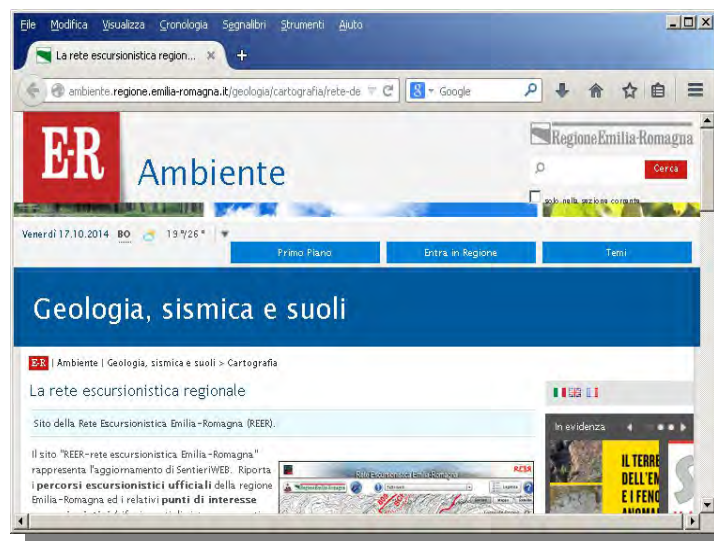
File Modifica Visualizza Cronologia Segnalibri Strumenti Aiuto

La rete escursionistica region... ×

+

ambiente.regione.emilia-romagna.it/geologia/cartografia/rete-de

Google

E-R Ambiente

RegioneEmilia-Romagna

Cerca

solo nella sezione corrente

Venerdì 17.10.2014 BO 19°/26°

Primo Piano

Entra in Regione

Temi

Geologia, sismica e suoli

E-R | Ambiente | Geologia, sismica e suoli > Cartografia

La rete escursionistica regionale

Sito della Rete Escursionistica Emilia-Romagna (REER).

Il sito "REER-rete escursionistica Emilia-Romagna" rappresenta l'aggiornamento di SentieriWEB. Riporta i **percorsi escursionistici ufficiali** della regione Emilia-Romagna ed i relativi **punti di interesse** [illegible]

Rete Escursionistica Emilia-Romagna

In evidenza

IL TERR
DELL'EM
E I FENO
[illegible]